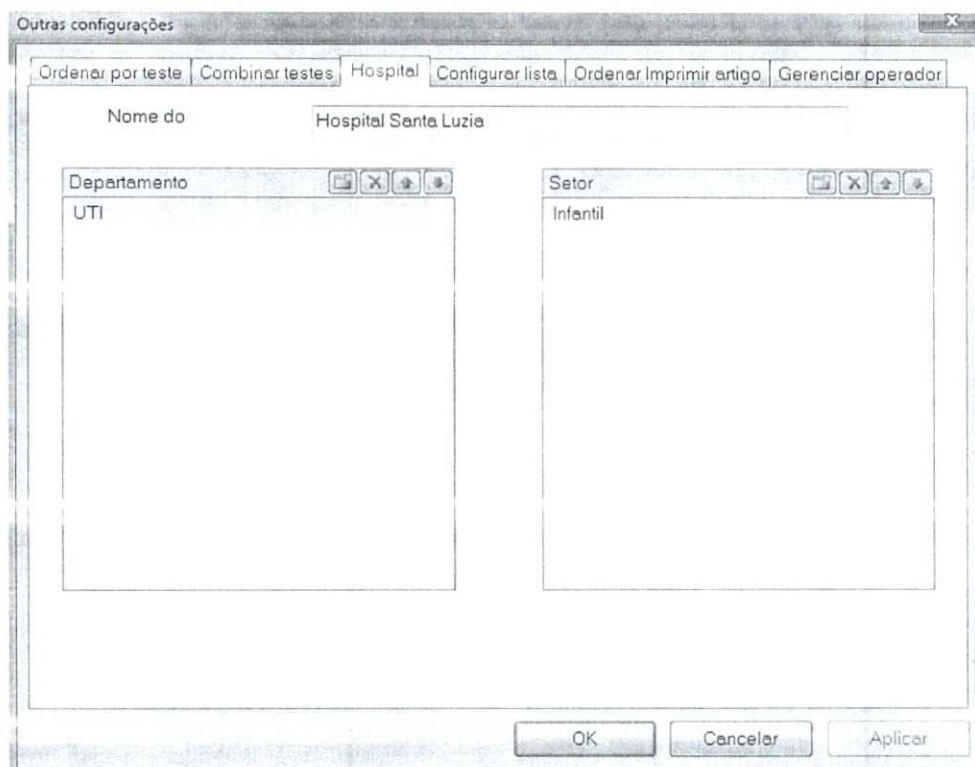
Outras configurações

Ordenar por teste | Combinar testes | Hospital | Configurar lista | Ordenar Imprimir artigo | Gerenciar operador

Nome do

Hospital Santa Luzia

Departamento

UTI

Setor

Infantil

OK

Cancelar

Aplicar